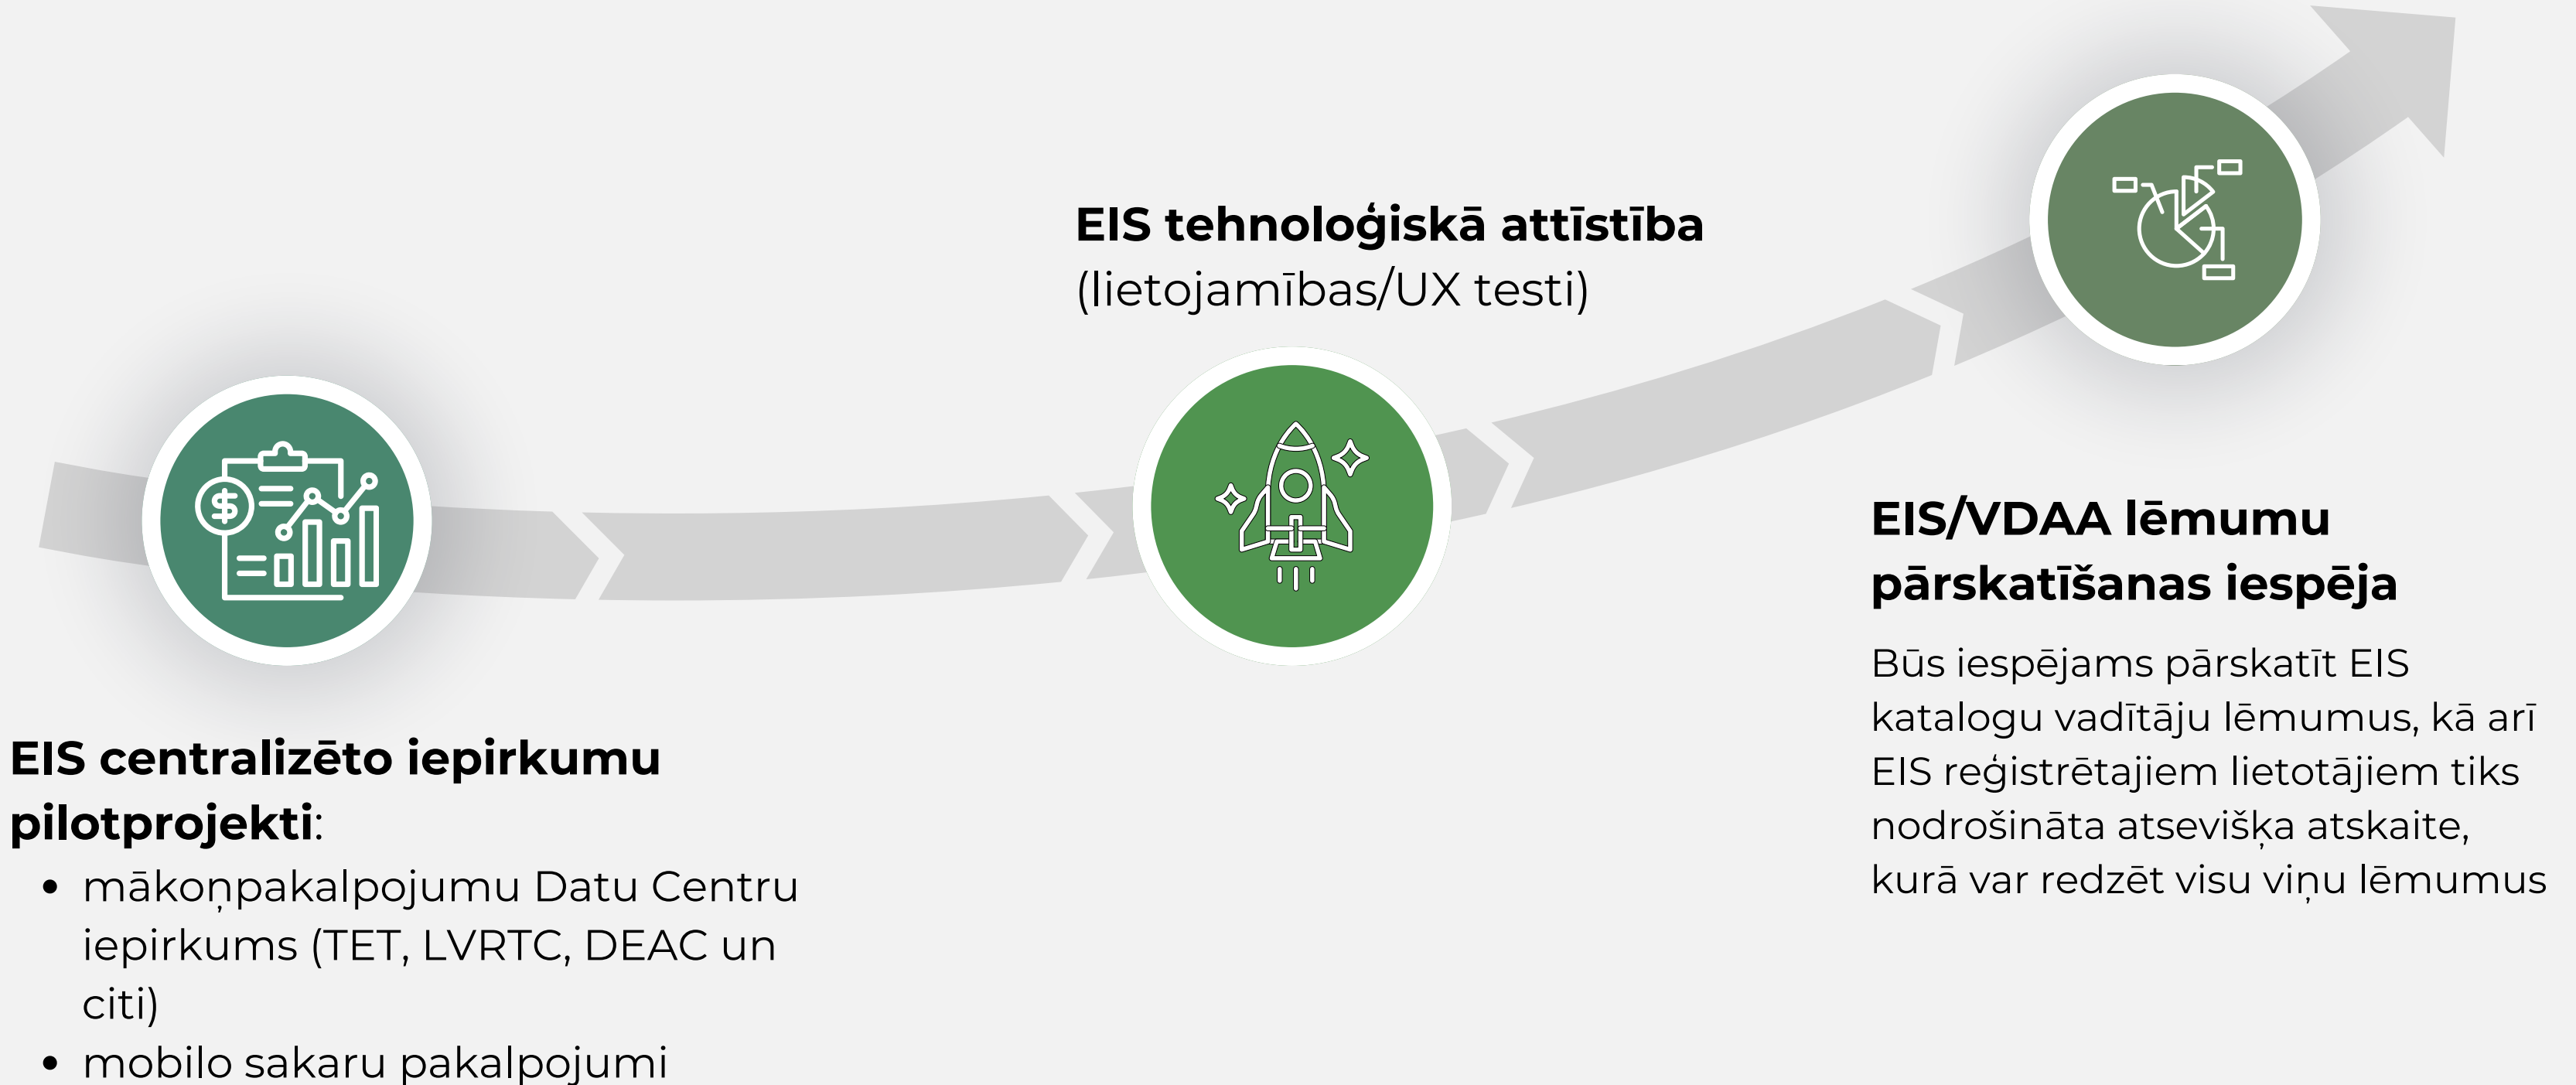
EIS centralizēto iepirkumu pilotprojekti:

- mākoņpakalpojumu Datu Centru iepirkums (TET, LVRTC, DEAC un citi)
- mobilo sakaru pakalpojumi

EIS tehnoloģiskā attīstība (lietojamības/UX testi)

EIS/VDAA lēmumu pārskatīšanas iespēja

Būs iespējams pārskatīt EIS katalogu vadītāju lēmumus, kā arī EIS reģistrētajiem lietotājiem tiks nodrošināta atsevišķa atskaite, kurā var redzēt visu viņu lēmumus